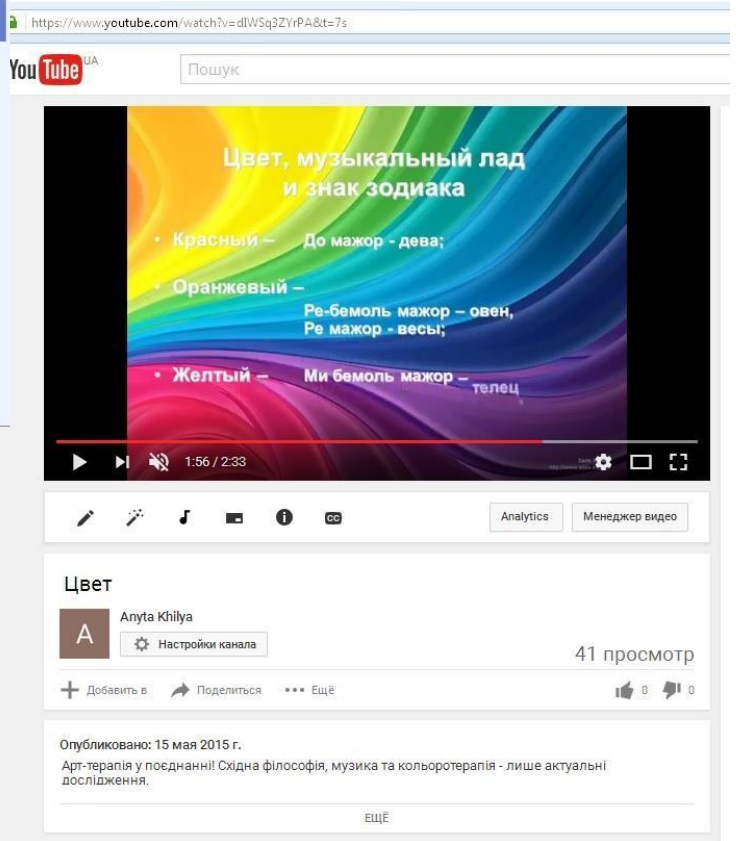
https://www.youtube.com/watch?v=dIWSq3ZYrPA&t=7s

YouTube UA

Пошук

Цвет, музыкальный лад и знак зодиака

• Красный – До мажор - дева;

• Оранжевый – Ре-бемоль мажор – овен, Ре мажор - весы;

• Желтый – Ми бемоль мажор – телец

1:56 / 2:33

Analytics

Менеджер видео

Цвет

A

Anyta Khilya

Настройки канала

41 просмотр

Добавить в

Поделиться

••• Ещё

0

0

Опубликовано: 15 мая 2015 г.

Арт-терапія у поєднанні! Східна філософія, музика та кольоротерапія - лише актуальні дослідження.

ЕЩЁ